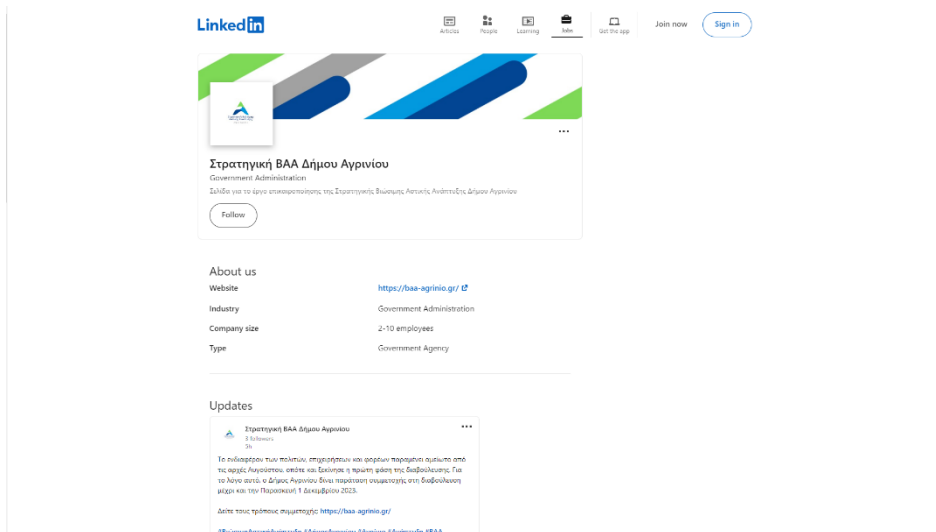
Linkedin

Articles People Learning Jobs Get the app Join now Sign in

Στρατηγική ΒΑΑ Δήμου Αγρινίου

Government Administration

Σελίδα για το έργο επικαιροποίησης της Στρατηγικής Βιώσιμης Αστικής Ανάπτυξης Δήμου Αγρινίου

Follow

About us

| | |
|---|---|
| Website | https://baa-agrinio.gr/ |
| Industry | Government Administration |
| Company size | 2-10 employees |
| Type | Government Agency |

Updates

Στρατηγική ΒΑΑ Δήμου Αγρινίου
3 followers
1h

Το ενδιαφέρον των πολιτών, επιχειρήσεων και φορέων παραμένει αμείωτο από τις αρχές Αυγούστου, οπότε και ξεκίνησε η πρώτη φάση της διαβούλευσης. Για το λόγο αυτό, ο Δήμος Αγρινίου δίνει παράταση συμμετοχής στη διαβούλευση μέχρι και την Παρασκευή 1 Δεκεμβρίου 2023.

Δείτε τους τρόπους συμμετοχής: https://baa-agrinio.gr/

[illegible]